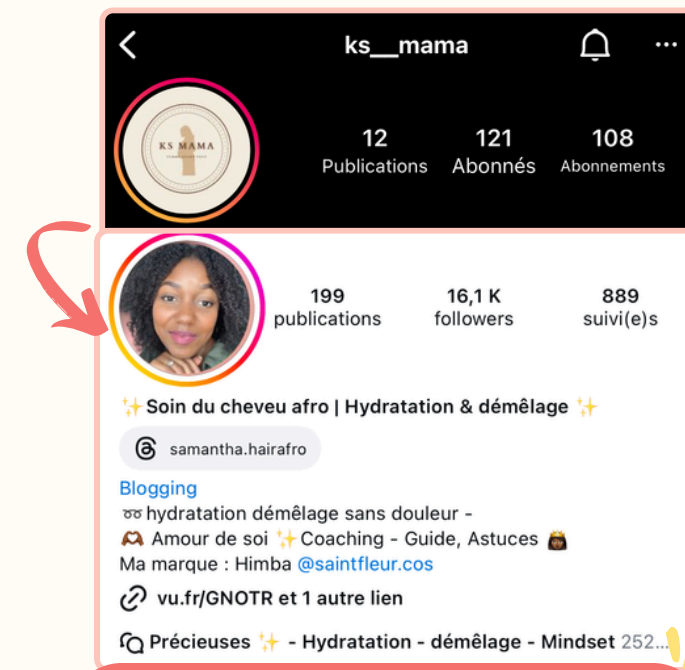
ks__mama

KS MAMA

12
Publications

121
Abonnés

108
Abonnements

199
publications

16,1 K
followers

889
suivi(e)s

✨Soin du cheveu afro | Hydratation & démêlage ✨

samantha.hairafro

Blogging

➿hydratation démêlage sans douleur -
🫶🏾 Amour de soi ✨Coaching - Guide, Astuces 👸🏾
Ma marque : Himba @saintfleur.cos

vu.fr/GNOTR et 1 autre lien

Précieuses ✨ - Hydratation - démêlage - Mindset 252...